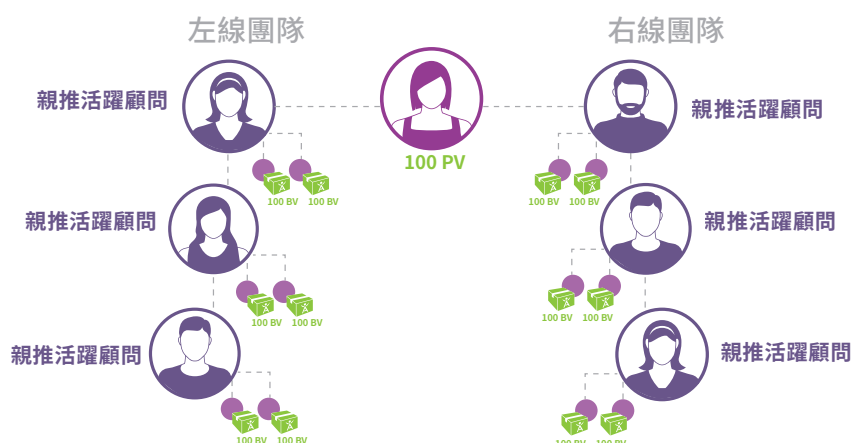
左線團隊

右線團隊

親推活躍顧問

100 PV

親推活躍顧問

100 BV 100 BV

100 BV 100 BV

親推活躍顧問

親推活躍顧問

100 BV 100 BV

100 BV 100 BV

親推活躍顧問

親推活躍顧問

100 BV 100 BV

100 BV 100 BV